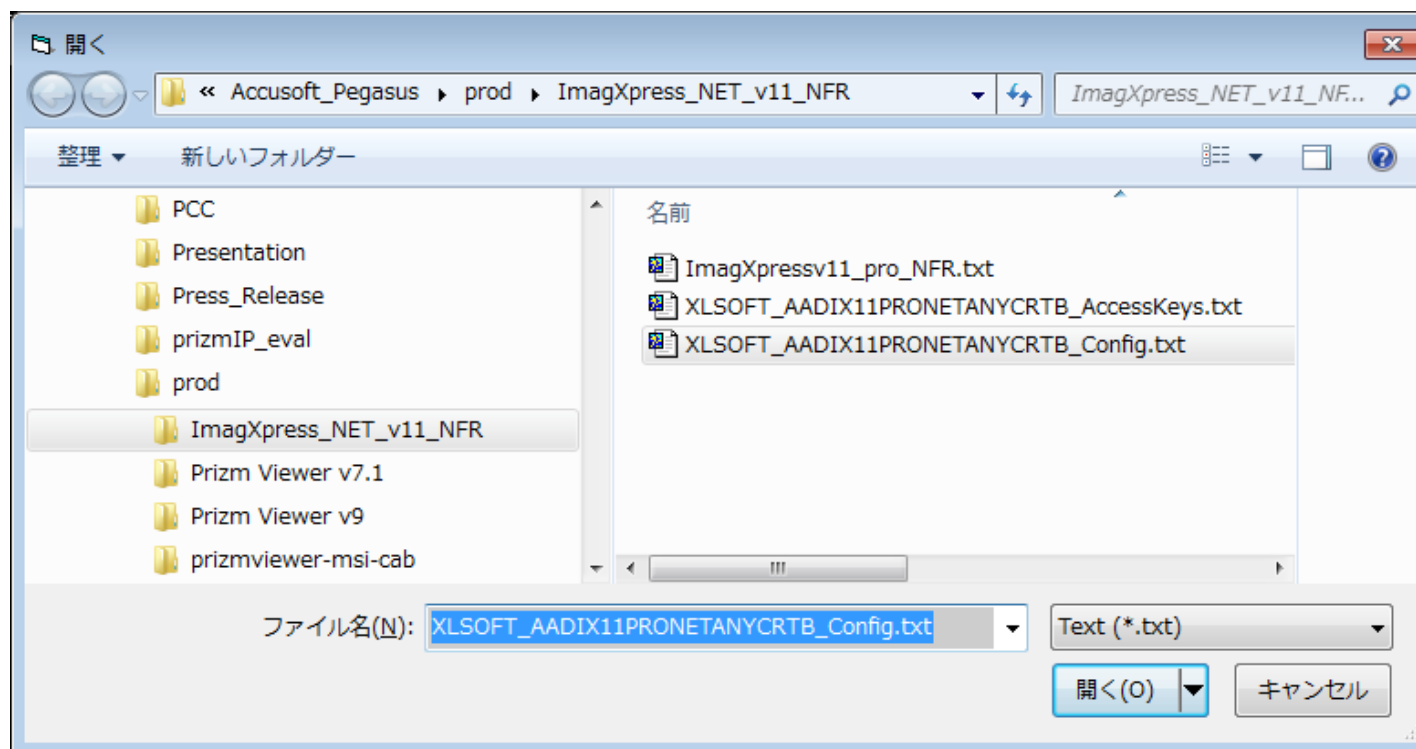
開く

« Accusoft_Pegasus ▸ prod ▸ ImagXpress_NET_v11_NFR

ImagXpress_NET_v11_NF...

整理 ▾ 新しいフォルダー

PCC
Presentation
Press_Release
prizmIP_eval
prod
ImagXpress_NET_v11_NFR
Prizm Viewer v7.1
Prizm Viewer v9
prizmviewer-msi-cab

名前

ImagXpressv11_pro_NFR.txt
XLSOFT_AADIX11PRONETANYCRTB_AccessKeys.txt
XLSOFT_AADIX11PRONETANYCRTB_Config.txt

ファイル名(N): XLSOFT_AADIX11PRONETANYCRTB_Config.txt

Text (*.txt)

開く(O)

キャンセル